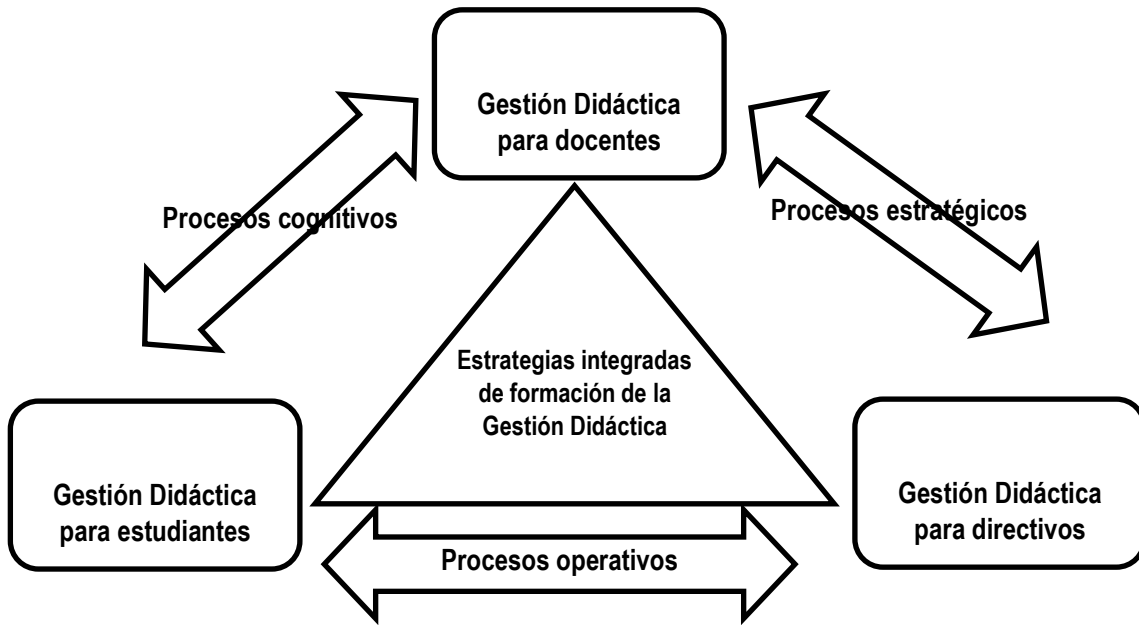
Gestión Didáctica para docentes

Procesos cognitivos

Procesos estratégicos

Estrategias integradas de formación de la Gestión Didáctica

Gestión Didáctica para estudiantes

Gestión Didáctica para directivos

Procesos operativos